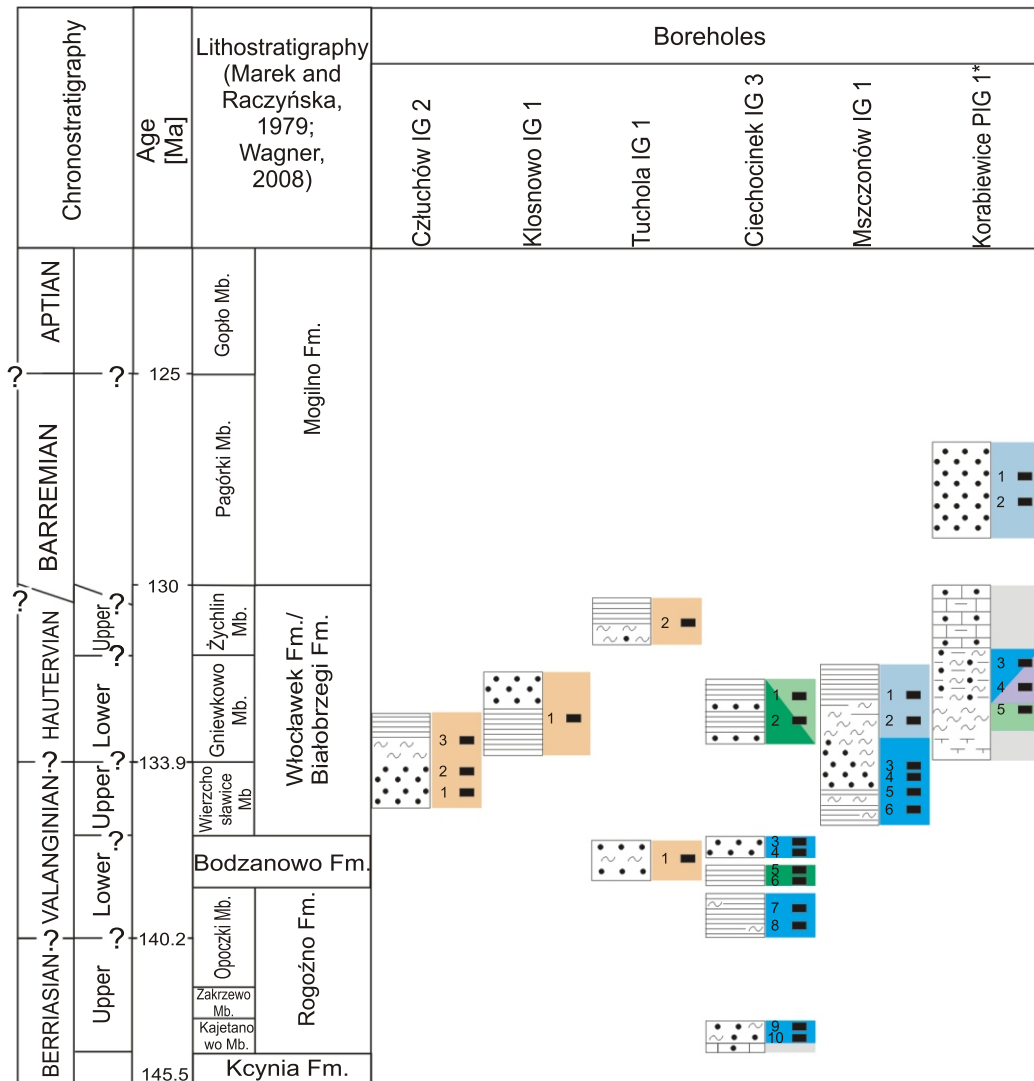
| Chronostratigraphy | | Age [Ma] | Lithostratigraphy (Marek and Raczyńska, 1979; Wagner, 2008) | | Boreholes | | | | | |
|---|---|---|---|---|---|---|---|---|---|---|
| | | | | | Człuchów IG 2 | Klosnowo IG 1 | Tuchola IG 1 | Ciechocinek IG 3 | Mszczonów IG 1 | Korabiewice PIG 1* |
| APTIAN | | 125 | Gopło Mb. | Mogilno Fm. | | | | | | |
| BARREMIAN | | | Pagórki Mb. | | | | | | | 1 2 |
| HAUTERVIAN | Upper | 130 | Żychlin Mb. | Włocławek Fm./ Białobrzegi Fm. | | | 2 | | | |
| | Lower | | Gniewkowo Mb. | | 3 2 1 | 1 | | 1 2 | 1 2 3 4 5 6 | 3 4 5 |
| VALANGINIAN | Upper | 133.9 | Wierzchosławice Mb | | | | | | | |
| | Lower | | Bodzanowo Fm. | | | | 1 | 3 4 5 6 | | |
| BERRIASIAN | Upper | 140.2 | Opoczki Mb. | Rogoźno Fm. | | | | 7 8 | | |
| | | | Zakrzewo Mb. | | | | | | | |
| | | | Kajetanowo Mb. | | | | | 9 10 | | |
| | | 145.5 | Kcynia Fm. | | | | | | | |

? ? ? ? ? ? ? ? ?